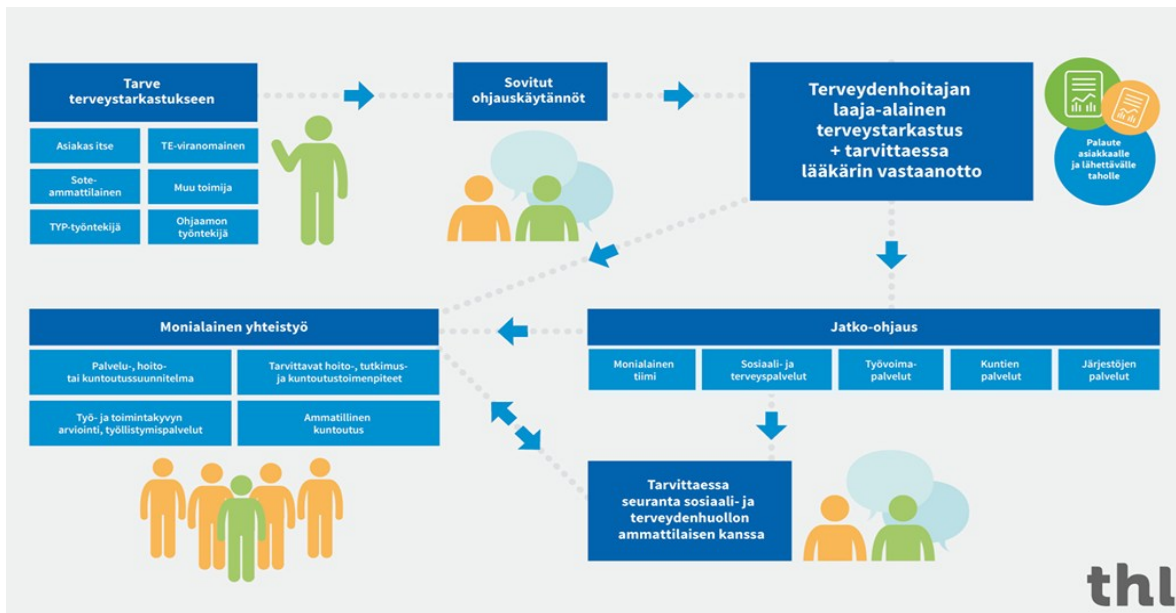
Tarve terveystarkastukseen

Asiakas itse

TE-viranomainen

Sote-ammattilainen

Muu toimija

TYP-työntekijä

Ohjaamon työntekijä

Sovitut ohjauskäytännöt

Terveydenhoitajan laaja-alainen terveystarkastus + tarvittaessa lääkärin vastaanotto

Palaute asiakkaalle ja lähettävälle taholle

Monialainen yhteistyö

Palvelu-, hoito- tai kuntoutussuunnitelma

Tarvittavat hoito-, tutkimus- ja kuntoutustoimenpiteet

Työ- ja toimintakyvyn arviointi, työllistymispalvelut

Ammatillinen kuntoutus

Jatko-ohjaus

Monialainen tiimi

Sosiaali- ja terveyspalvelut

Työvoima-palvelut

Kuntien palvelut

Järjestöjen palvelut

Tarvittaessa seuranta sosiaali- ja terveydenhuollon ammattilaisen kanssa

thl